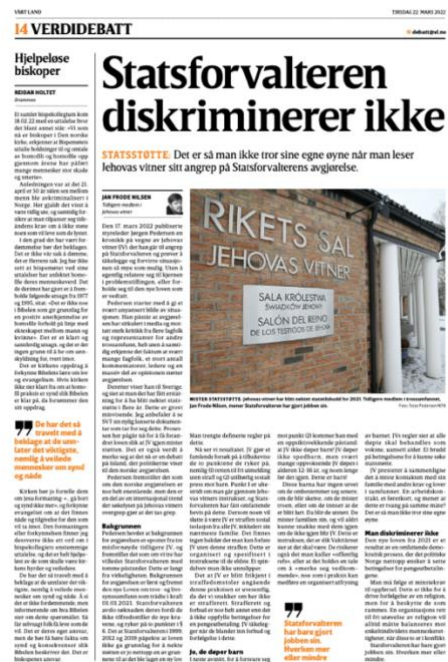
VÅRT LAND

TIRSDAG 22. MARS 2022

14 VERDIDEBATT

Hjelpeløse biskoper

REIDAR HOLTET

Statsforvalteren diskriminerer ikke

STATSSTØTTE: Det er så man ikke tror sine egne øyne når man leser Jehovas vitner sitt angrep på Statsforvalterens avgjørelse.

JAN FRODE NILSEN

RIKETS SAL
JEHOVAS VITNER

SALA KRÖLESTWA
ŚWIADKÓW JEHOWY
SALÓN DEL REINO
DE LOS TESTIGOS DE JEHOVÁ

De har det så travelt med å beklage at de unnlater det viktigste, nemlig å veilede mennesker om synd og nåde

Bakgrunnen

Statsforvalteren har bare gjort jobben sin. Hverken mer eller mindre

Je, de døper barn

Man diskriminerer ikke

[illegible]